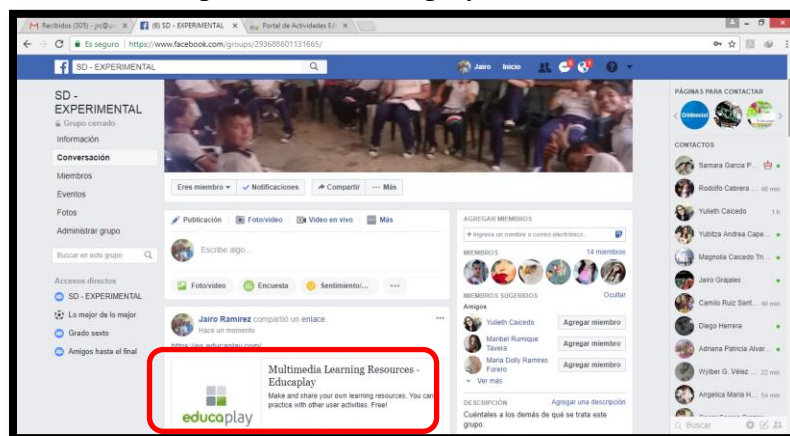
Recibidos (305) - jrc@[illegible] × (8) SD - EXPERIMENTAL × Portal de Actividades Ed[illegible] ×

Es seguro | https://www.facebook.com/groups/293688601131665/

SD - EXPERIMENTAL

Jairo Inicio

SD - EXPERIMENTAL
Grupo cerrado
Información
Conversación
Miembros
Eventos
Fotos
Administrar grupo

Buscar en este grupo

Accesos directos
SD - EXPERIMENTAL
Lo mejor de lo mejor
Grado sexto
Amigos hasta el final

Eres miembro ▾ ✓ Notificaciones Compartir ··· Más

Publicación Foto/video Video en vivo Más

Escribe algo...

Foto/video Encuesta Sentimiento/... ···

Jairo Ramirez compartió un enlace.
Hace un momento

https://es.educaplay.com/

Multimedia Learning Resources - Educaplay
Make and share your own learning resources. You can practice with other user activities. Free!

educaplay

AGREGAR MIEMBROS
+ Ingresa un nombre o correo electrónico...

MIEMBROS 14 miembros

MIEMBROS SUGERIDOS Ocultar
Amigos
Yulieth Caicedo Agregar miembro
Maribel Rumique Tavera Agregar miembro
Maria Dolly Ramirez Forero Agregar miembro
Ver más

DESCRIPCIÓN Agregar una descripción
Cuéntales a los demás de qué se trata este grupo.

PÁGINAS PARA CONTACTAR

CONTACTOS
Samara Garcia P...
Rodolfo Cabrera ... 46 min
Yulieth Caicedo 1 h
Yubitza Andrea Cape...
Magnolia Caicedo Tri...
Jairo Grajales
Camilo Ruiz Sant... 46 min
Diego Herrera
Adriana Patricia Alvar...
Wylber G. Vélez ... 22 min
Angelica Maria H... 54 min

Buscar